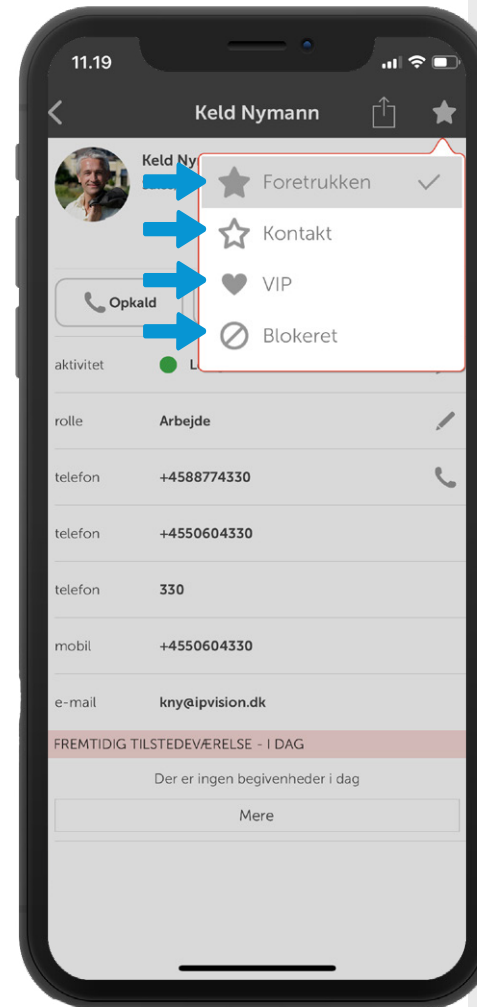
11.19

Keld Nymann

Keld Ny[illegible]

Foretrukken

Kontakt

VIP

Blokeret

Opkald

aktivitet L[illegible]

rolle Arbejde

telefon +4588774330

telefon +4550604330

telefon 330

mobil +4550604330

e-mail kny@ipvision.dk

FREMTIDIG TILSTEDEVÆRELSE - I DAG

Der er ingen begivenheder i dag

Mere